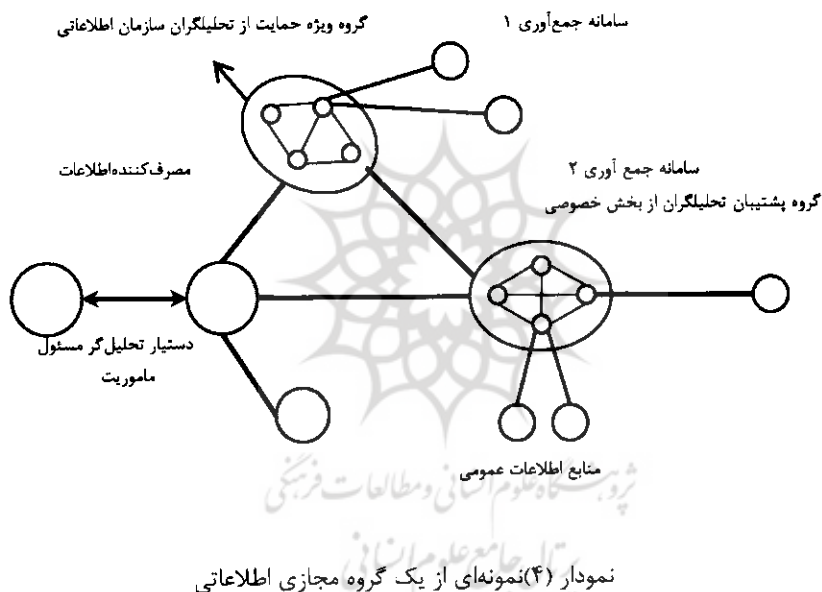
گروه ویژه حمایت از تحلیلگران سازمان اطلاعاتی

سامانه جمع‌آوری ۱

مصرف‌کننده‌اطلاعات

سامانه جمع آوری ۲

گروه پشتیبان تحلیلگران از بخش خصوصی

دستیار تحلیل‌گر مسئول ماموریت

منابع اطلاعات عمومی

پژوهشگاه علوم انسانی و مطالعات فرهنگی

پرتال جامع علوم انسانی

نمودار (۴)نمونه‌ای از یک گروه مجازی اطلاعاتی